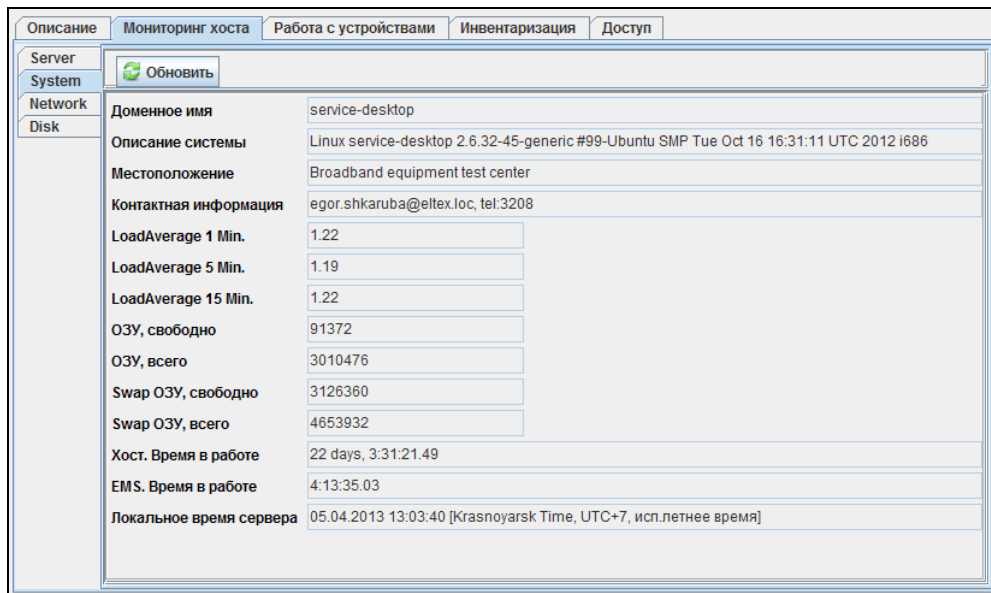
Описание | Мониторинг хоста | Работа с устройствами | Инвентаризация | Доступ

Server
System
Network
Disk

Обновить

| | |
|---|---|
| Доменное имя | service-desktop |
| Описание системы | Linux service-desktop 2.6.32-45-generic #99-Ubuntu SMP Tue Oct 16 16:31:11 UTC 2012 i686 |
| Местоположение | Broadband equipment test center |
| Контактная информация | egor.shkaruba@eltex.loc, tel:3208 |
| LoadAverage 1 Min. | 1.22 |
| LoadAverage 5 Min. | 1.19 |
| LoadAverage 15 Min. | 1.22 |
| ОЗУ, свободно | 91372 |
| ОЗУ, всего | 3010476 |
| Swap ОЗУ, свободно | 3126360 |
| Swap ОЗУ, всего | 4653932 |
| Хост. Время в работе | 22 days, 3:31:21.49 |
| EMS. Время в работе | 4:13:35.03 |
| Локальное время сервера | 05.04.2013 13:03:40 [Krasnoyarsk Time, UTC+7, исп.летнее время] |